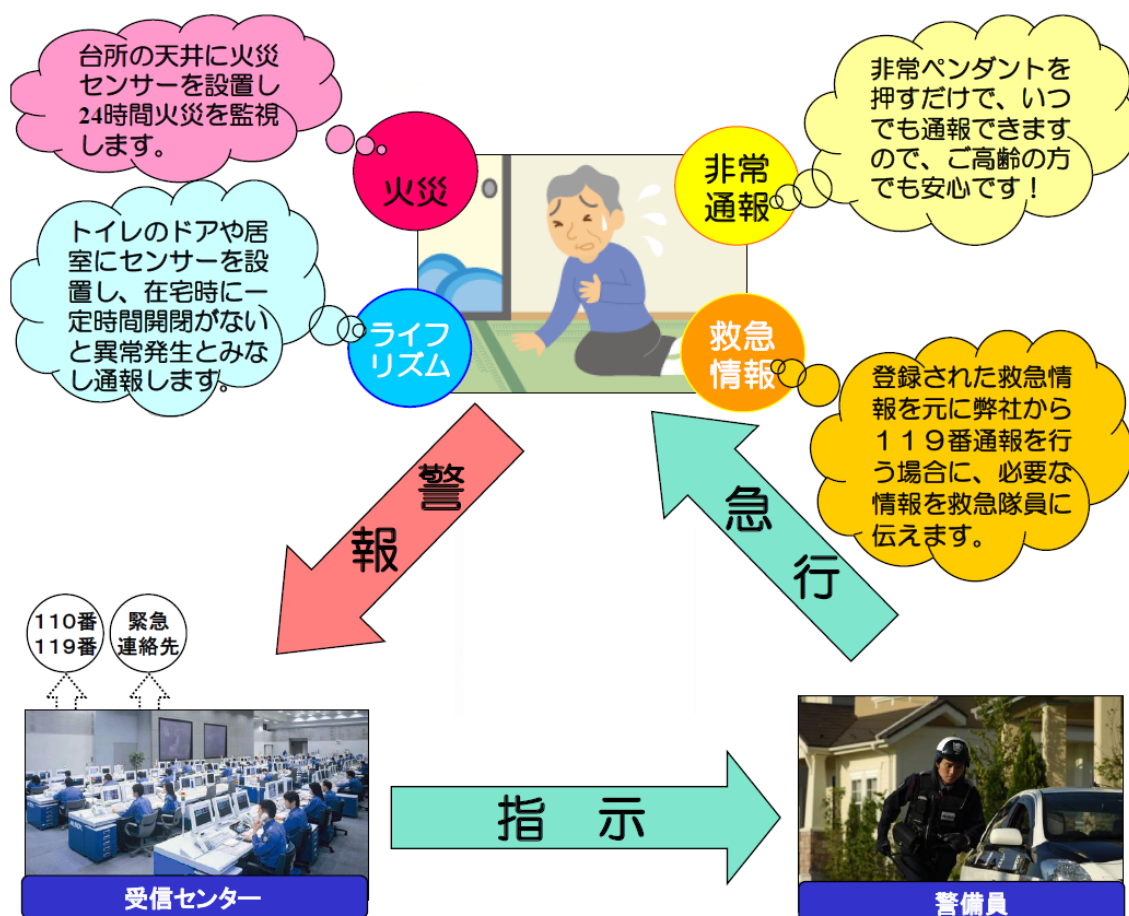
台所の天井に火災センサーを設置し24時間火災を監視します。

火災

非常通報

非常ペンダントを押すだけで、いつでも通報できますので、ご高齢の方でも安心です！

トイレのドアや居室にセンサーを設置し、在宅時に一定時間開閉がないと異常発生とみなし通報します。

ライフリズム

救急情報

登録された救急情報を元に弊社から１１９番通報を行う場合に、必要な情報を救急隊員に伝えます。

警報

急行

110番
119番

緊急連絡先

指示

受信センター

警備員